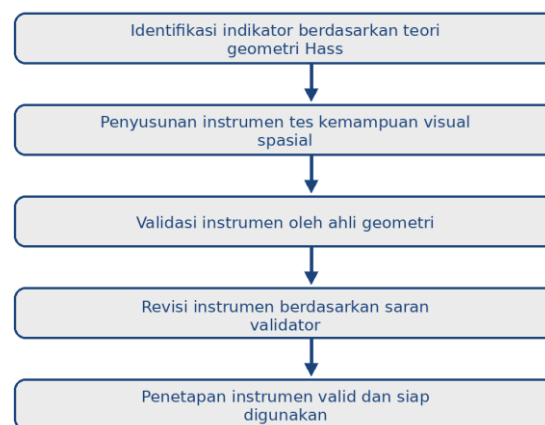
Identifikasi indikator berdasarkan teori geometri Hass

Penyusunan instrumen tes kemampuan visual spasial

Validasi instrumen oleh ahli geometri

Revisi instrumen berdasarkan saran validator

Penetapan instrumen valid dan siap digunakan